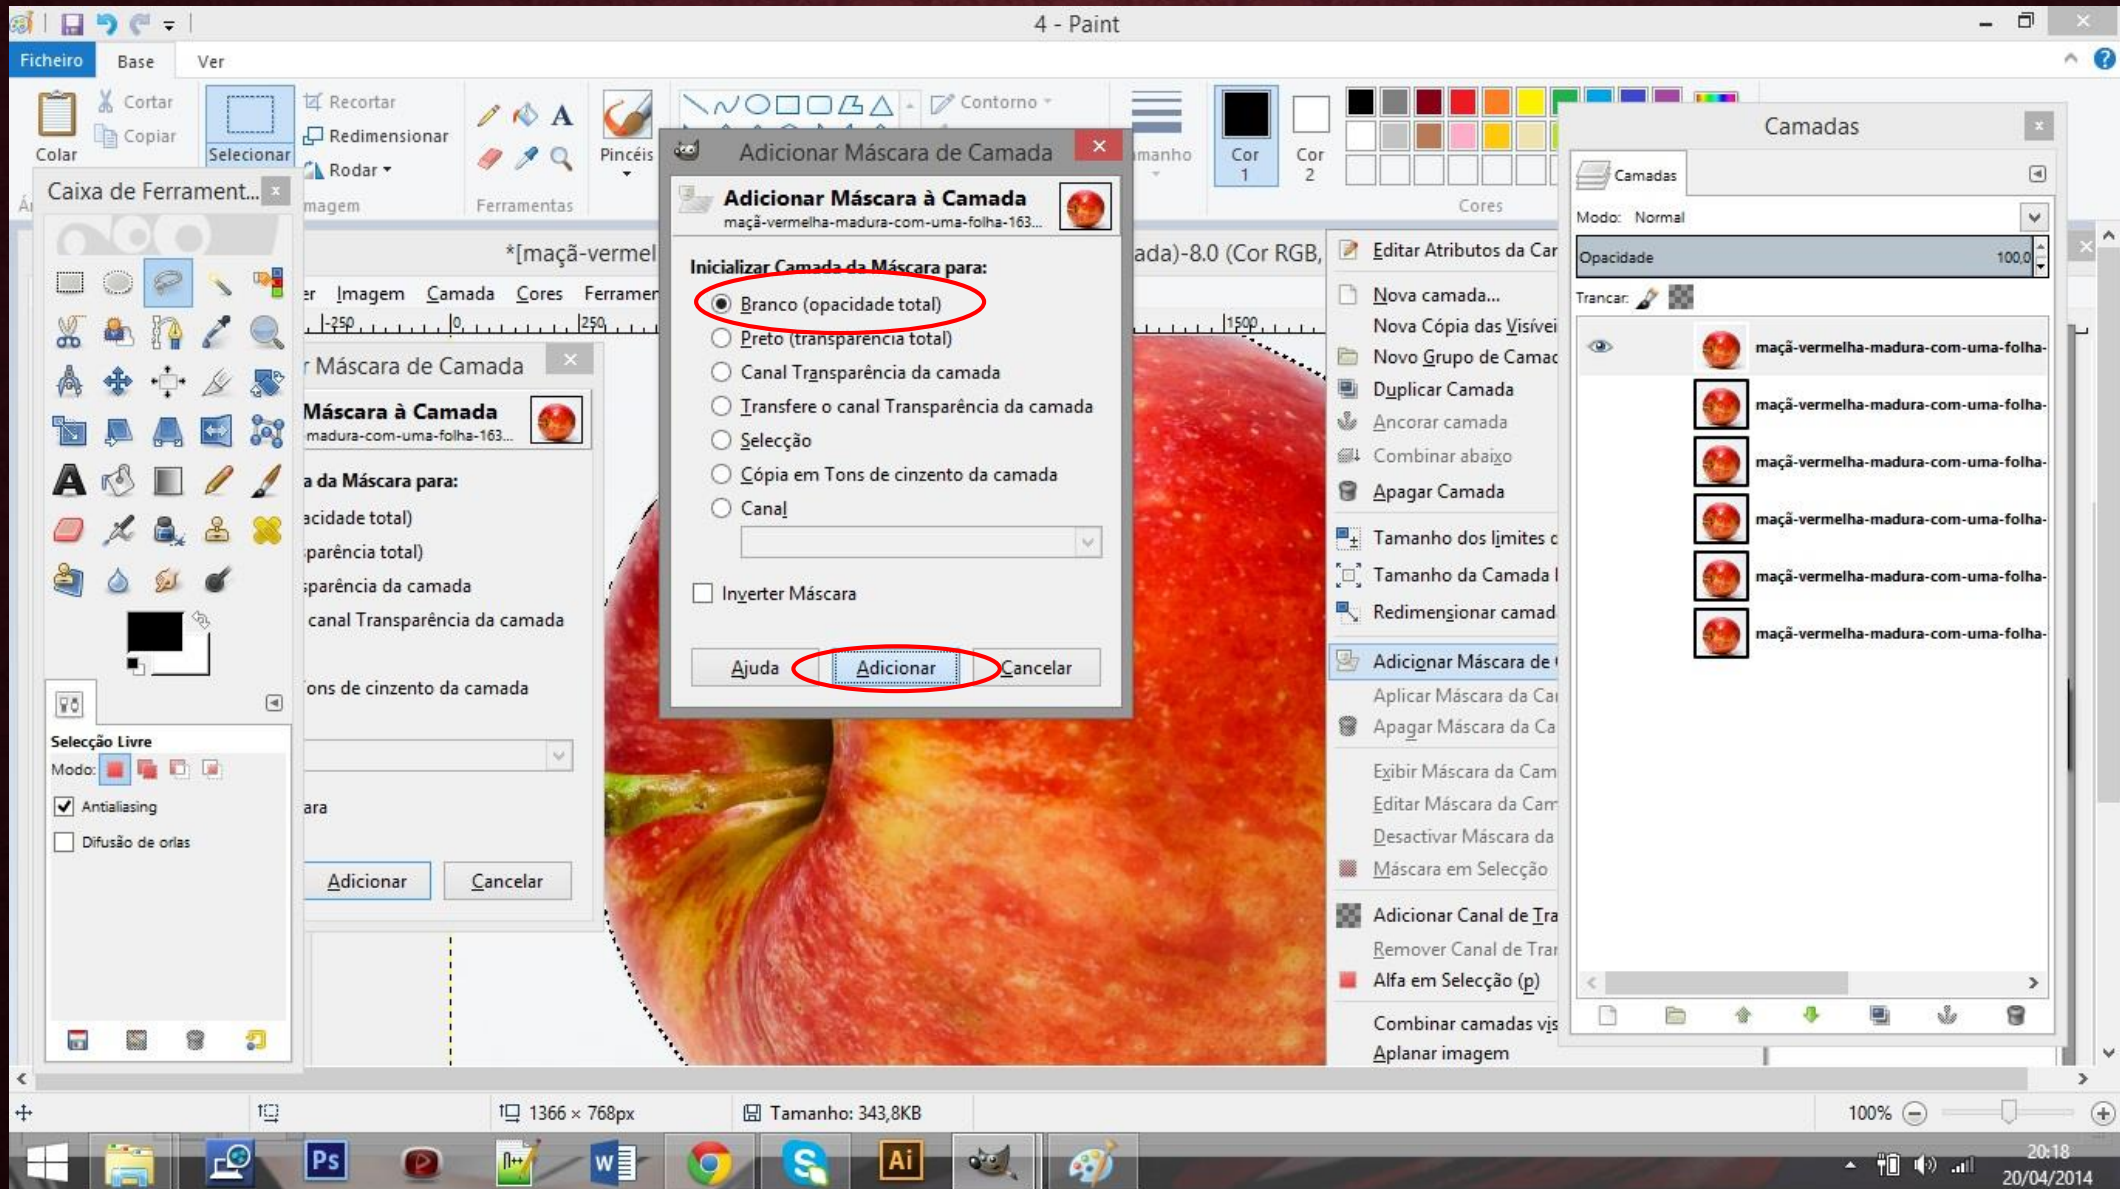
4 - Paint

Ficheiro Base Ver

Colar
Cortar
Copiar
Selecionar
Recortar
Redimensionar
Rodar
magem
Pincéis
Ferramentas
Contorno
manho
Cor 1
Cor 2
Cores

Caixa de Ferrament...

*[maçã-vermel ada)-8.0 (Cor RGB,

er Imagem Camada Cores Ferramen

Máscara de Camada
Máscara à Camada
madura-com-uma-folha-163...
a da Máscara para:
acidade total)
parência total)
sparência da camada
canal Transparência da camada
ons de cinzento da camada
ara
Adicionar Cancelar

Adicionar Máscara de Camada
Adicionar Máscara à Camada
maçã-vermelha-madura-com-uma-folha-163...
Inicializar Camada da Máscara para:
Branco (opacidade total)
Preto (transparência total)
Canal Transparência da camada
Transfere o canal Transparência da camada
Selecção
Cópia em Tons de cinzento da camada
Canal
Inverter Máscara
Ajuda Adicionar Cancelar

Editar Atributos da Car
Nova camada...
Nova Cópia das Visívei
Novo Grupo de Camac
Duplicar Camada
Ancorar camada
Combinar abaixo
Apagar Camada
Tamanho dos limites c
Tamanho da Camada I
Redimensionar camad
Adicionar Máscara de
Aplicar Máscara da Ca
Apagar Máscara da Ca
Exibir Máscara da Cam
Editar Máscara da Cam
Desactivar Máscara da
Máscara em Selecção
Adicionar Canal de Tra
Remover Canal de Tra
Alfa em Selecção (p)
Combinar camadas vis
Aplanar imagem

Camadas
Camadas
Modo: Normal
Opacidade 100,0
Trancar:
maçã-vermelha-madura-com-uma-folha-
maçã-vermelha-madura-com-uma-folha-
maçã-vermelha-madura-com-uma-folha-
maçã-vermelha-madura-com-uma-folha-
maçã-vermelha-madura-com-uma-folha-
maçã-vermelha-madura-com-uma-folha-

Selecção Livre
Modo:
Antialiasing
Difusão de orlas

-250 0 250 1500

1366 × 768px
Tamanho: 343,8KB
100%

20:18
20/04/2014